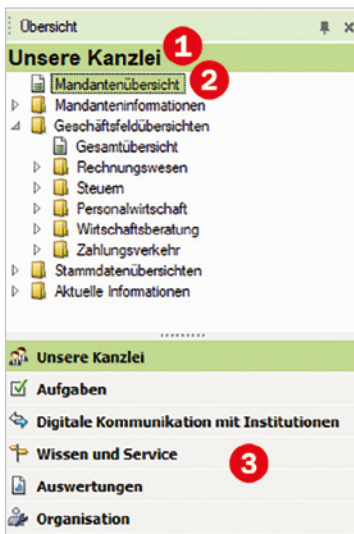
Übersicht

Unsere Kanzlei 1

Mandantenübersicht 2
Mandanteninformationen
Geschäftsfeldübersichten
Gesamtübersicht
Rechnungswesen
Steuern
Personalwirtschaft
Wirtschaftsberatung
Zahlungsverkehr
Stammdatenübersichten
Aktuelle Informationen

Unsere Kanzlei
Aufgaben
Digitale Kommunikation mit Institutionen
Wissen und Service 3
Auswertungen
Organisation